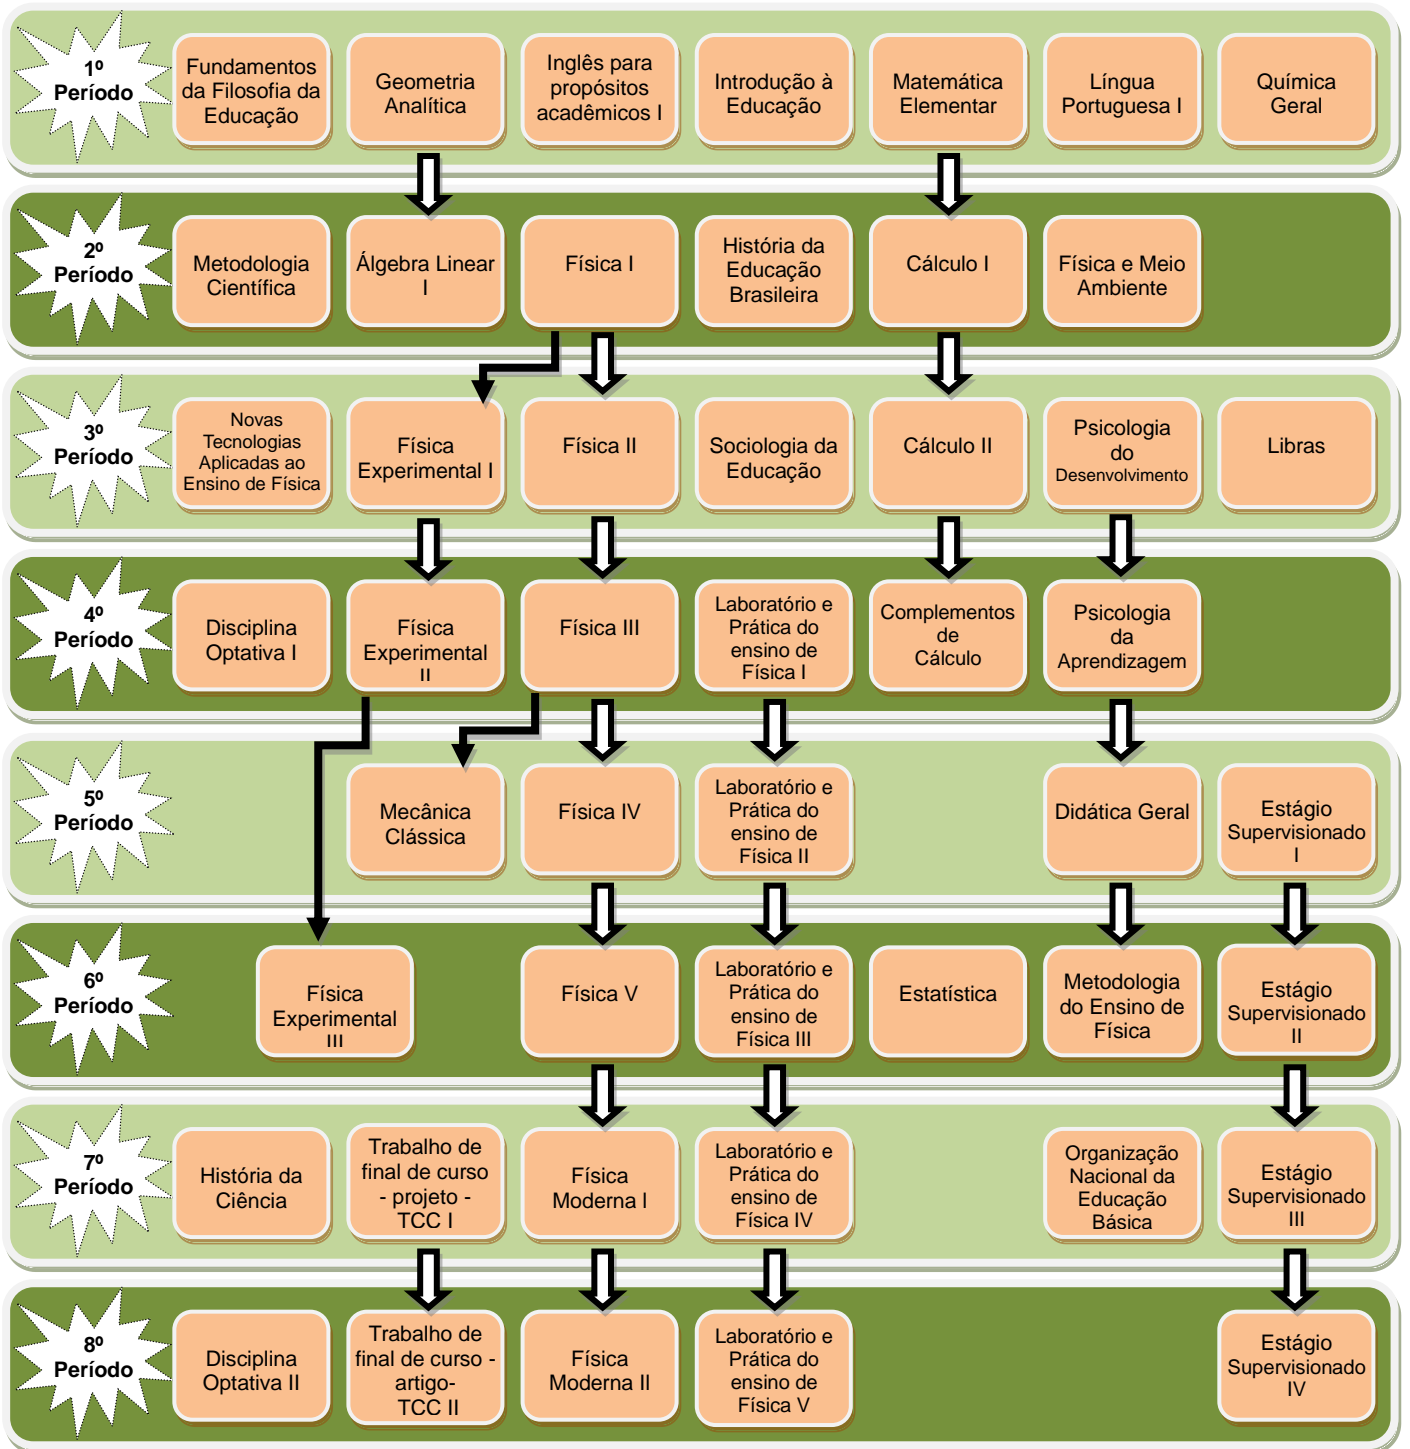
1º Período
Fundamentos da Filosofia da Educação
Geometria Analítica
Inglês para propósitos acadêmicos I
Introdução à Educação
Matemática Elementar
Língua Portuguesa I
Química Geral

2º Período
Metodologia Científica
Álgebra Linear I
Física I
História da Educação Brasileira
Cálculo I
Física e Meio Ambiente

3º Período
Novas Tecnologias Aplicadas ao Ensino de Física
Física Experimental I
Física II
Sociologia da Educação
Cálculo II
Psicologia do Desenvolvimento
Libras

4º Período
Disciplina Optativa I
Física Experimental II
Física III
Laboratório e Prática do ensino de Física I
Complementos de Cálculo
Psicologia da Aprendizagem

5º Período
Mecânica Clássica
Física IV
Laboratório e Prática do ensino de Física II
Didática Geral
Estágio Supervisionado I

6º Período
Física Experimental III
Física V
Laboratório e Prática do ensino de Física III
Estatística
Metodologia do Ensino de Física
Estágio Supervisionado II

7º Período
História da Ciência
Trabalho de final de curso - projeto - TCC I
Física Moderna I
Laboratório e Prática do ensino de Física IV
Organização Nacional da Educação Básica
Estágio Supervisionado III

8º Período
Disciplina Optativa II
Trabalho de final de curso - artigo- TCC II
Física Moderna II
Laboratório e Prática do ensino de Física V
Estágio Supervisionado IV